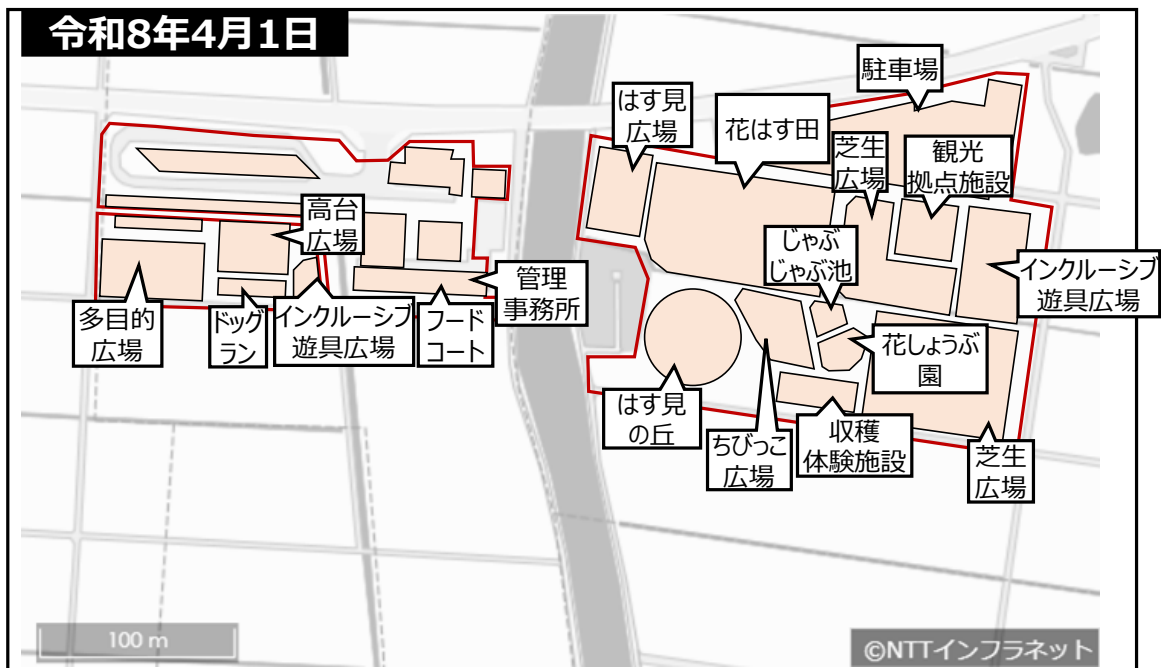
令和8年4月1日

駐車場

はす見広場

花はす田

芝生広場

観光拠点施設

高台広場

じゃぶじゃぶ池

インクルーシブ遊具広場

管理事務所

多目的広場

ドッグラン

インクルーシブ遊具広場

フードコート

花しょうぶ園

はす見の丘

ちびっこ広場

収穫体験施設

芝生広場

100 m

©NTTインフラネット